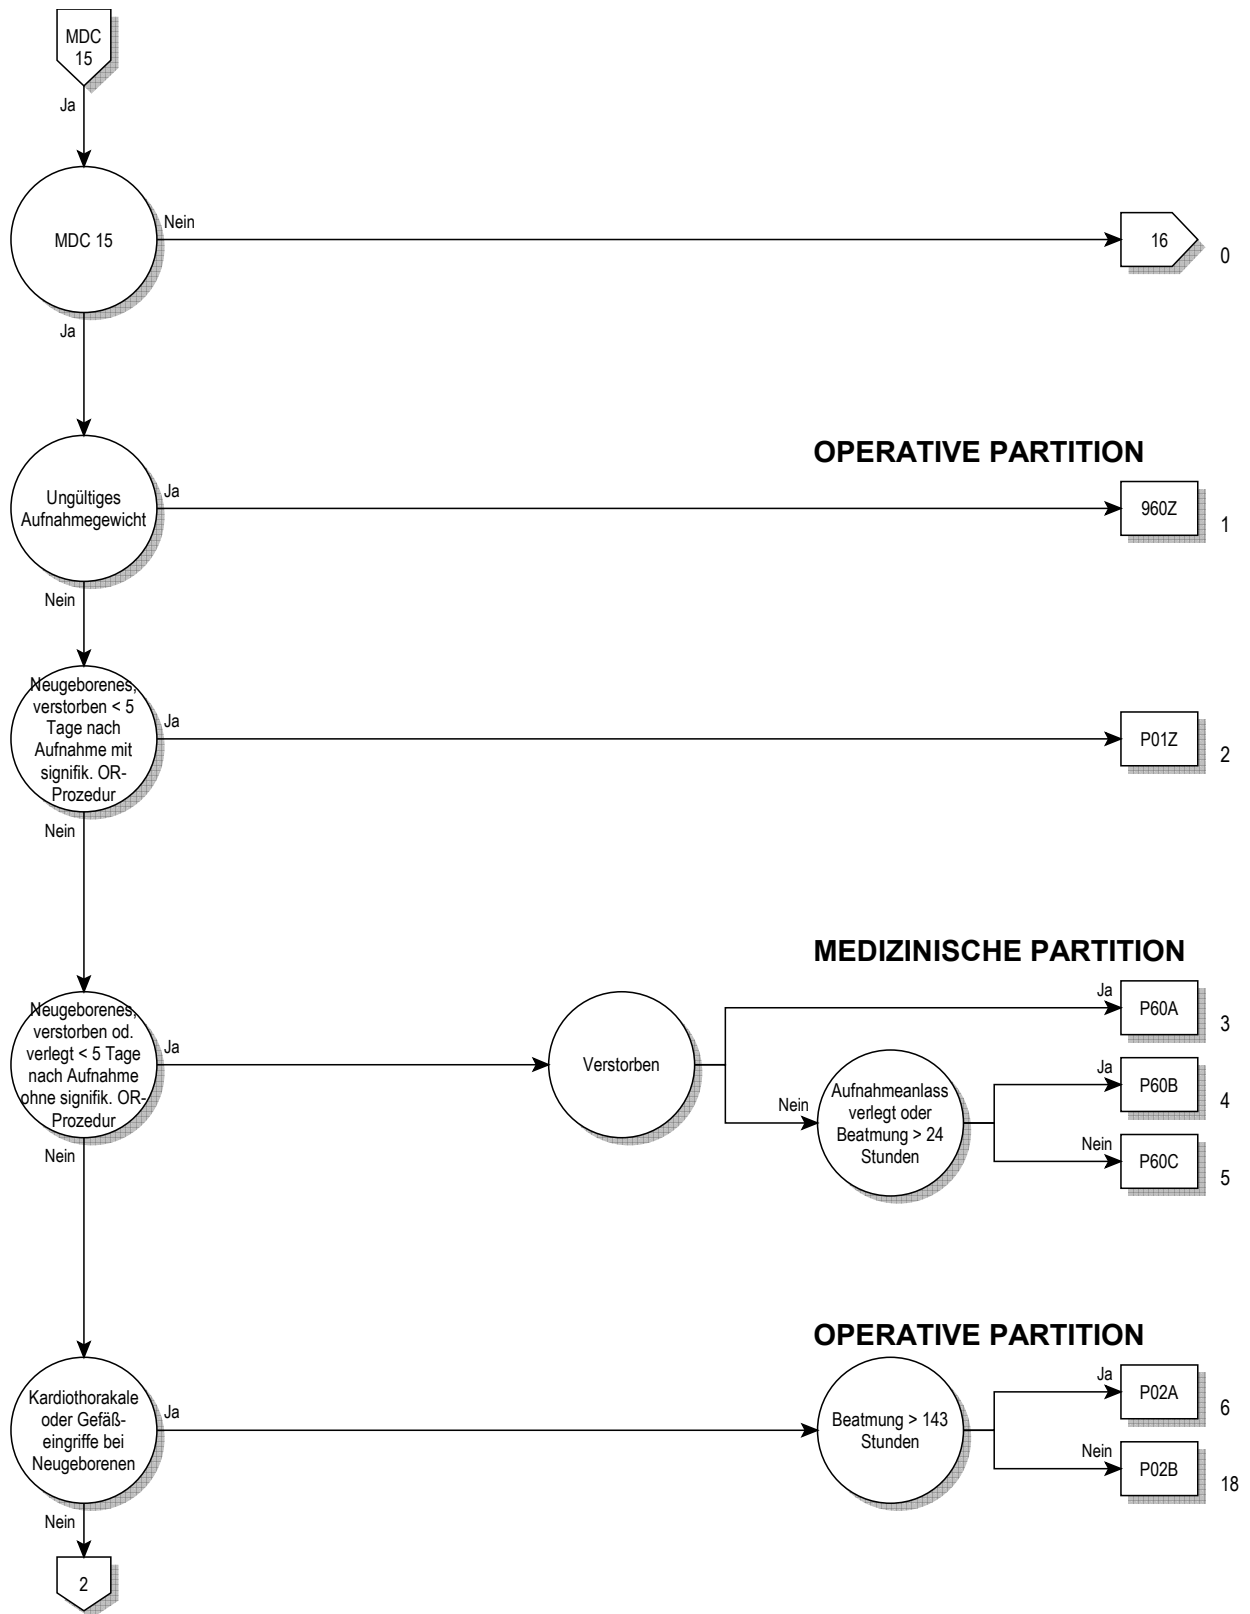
MDC 15

Ja

MDC 15

Nein

16

0

Ja

OPERATIVE PARTITION

Ungültiges Aufnahmegewicht

Ja

960Z

1

Nein

Neugeborenes, verstorben < 5 Tage nach Aufnahme mit signifik. OR-Prozedur

Ja

P01Z

2

Nein

MEDIZINISCHE PARTITION

Neugeborenes, verstorben od. verlegt < 5 Tage nach Aufnahme ohne signifik. OR-Prozedur

Ja

Verstorben

Ja

P60A

3

Nein

Aufnahmeanlass verlegt oder Beatmung > 24 Stunden

Ja

P60B

4

Nein

P60C

5

Nein

OPERATIVE PARTITION

Kardiothorakale oder Gefäßeingriffe bei Neugeborenen

Ja

Beatmung > 143 Stunden

Ja

P02A

6

Nein

P02B

18

Nein

2